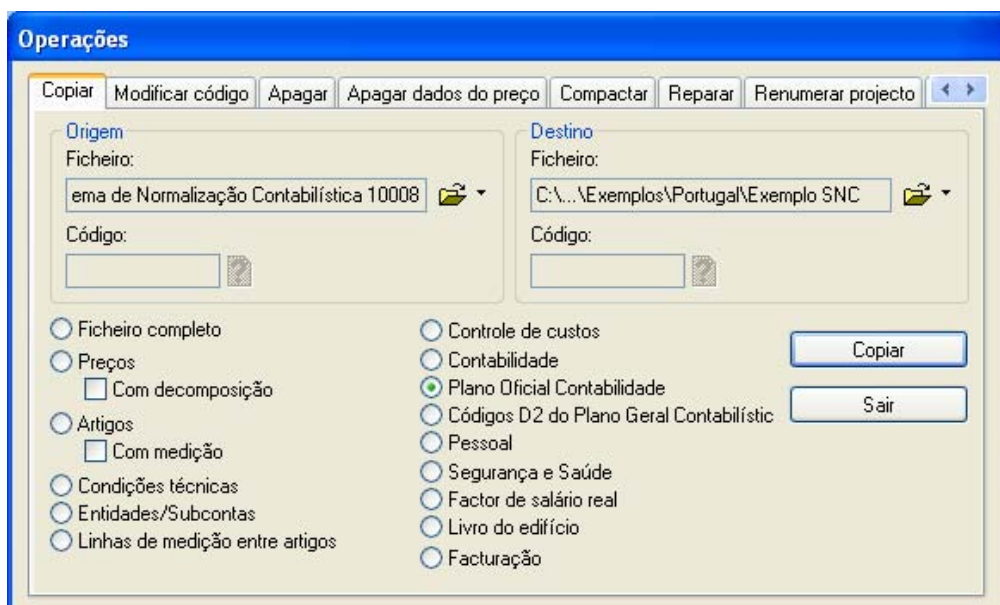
Operações

Copiar | Modificar código | Apagar | Apagar dados do preço | Compactar | Reparar | Renumerar projecto

Origem
Ficheiro:
ema de Normalização Contabilística 10008
Código:

Destino
Ficheiro:
C:\...\Exemplos\Portugal\Exemplo SNC
Código:

Ficheiro completo
Preços
Com decomposição
Artigos
Com medição
Condições técnicas
Entidades/Subcontas
Linhas de medição entre artigos

Controle de custos
Contabilidade
Plano Oficial Contabilidade
Códigos D2 do Plano Geral Contabilístic
Pessoal
Segurança e Saúde
Factor de salário real
Livro do edifício
Facturação

Copiar
Sair